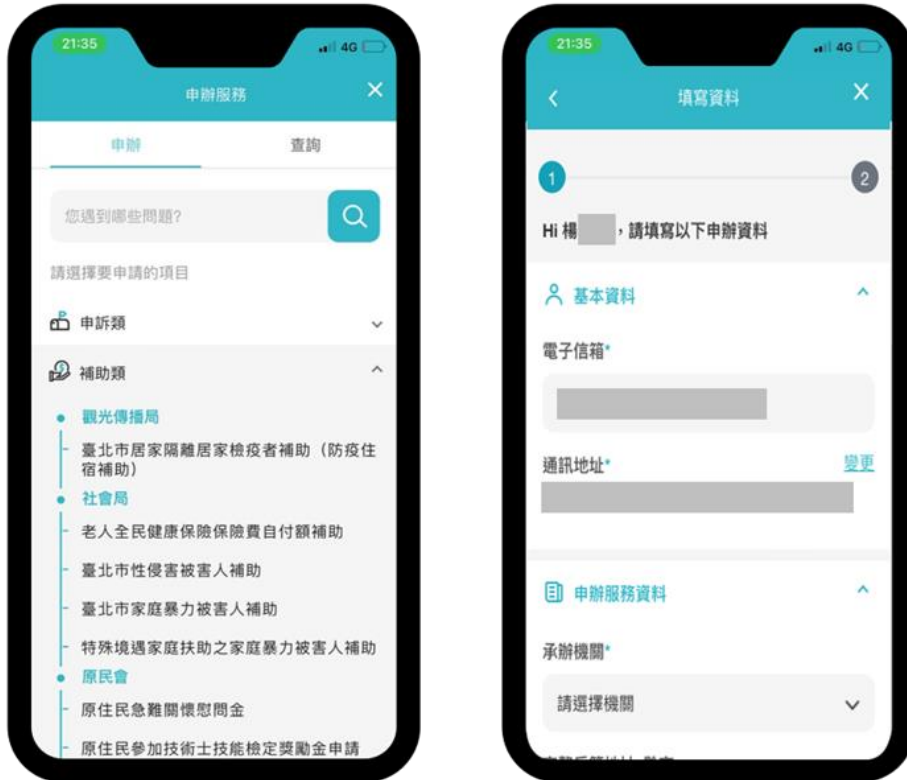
21:35

4G

申辦服務

申辦

查詢

您遇到哪些問題?

請選擇要申請的項目

申訴類

補助類

觀光傳播局

臺北市居家隔離居家檢疫者補助（防疫住宿補助）

社會局

老人全民健康保險保險費自付額補助

臺北市性侵害被害人補助

臺北市家庭暴力被害人補助

特殊境遇家庭扶助之家庭暴力被害人補助

原民會

原住民急難關懷慰問金

原住民參加技術士技能檢定獎勵金申請

21:35

4G

填寫資料

1

2

Hi 楊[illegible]，請填寫以下申辦資料

基本資料

電子信箱*

通訊地址*

變更

申辦服務資料

承辦機關*

請選擇機關

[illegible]